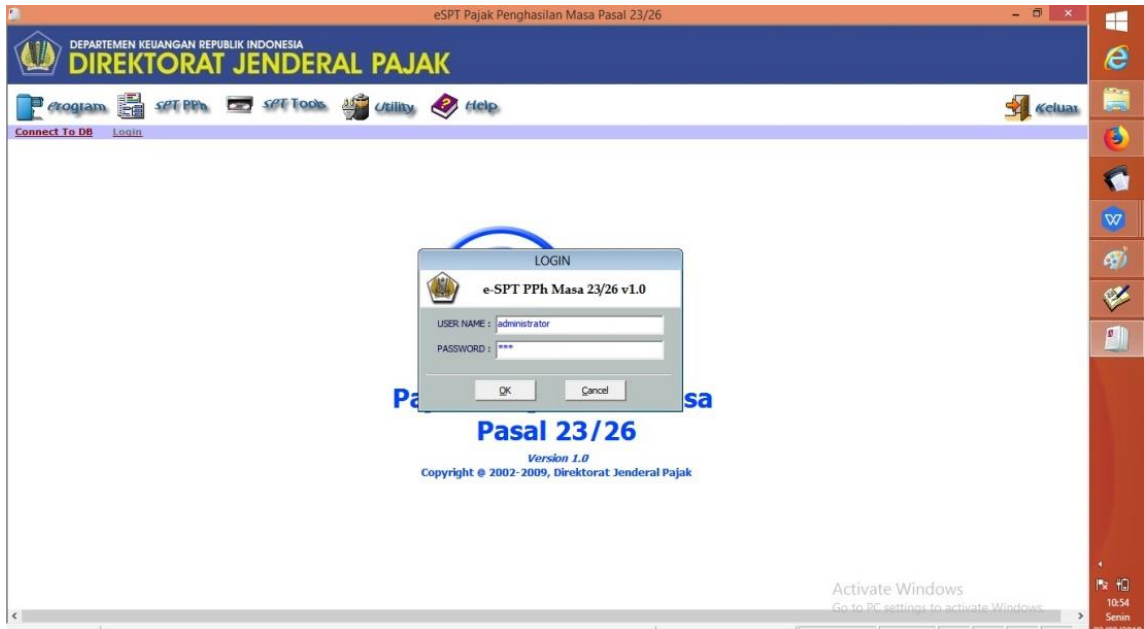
eSPT Pajak Penghasilan Masa Pasal 23/26

DEPARTEMEN KEUANGAN REPUBLIK INDONESIA
DIREKTORAT JENDERAL PAJAK

Program SPT PPh SPT Tools Utility Help Keluar

Connect To DB Login

LOGIN
e-SPT PPh Masa 23/26 v1.0
USER NAME : administrator
PASSWORD : ***
OK Cancel

Pa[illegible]sa
Pasal 23/26
Version 1.0
Copyright @ 2002-2009, Direktorat Jenderal Pajak

Activate Windows
Go to PC settings to activate Windows.

10:54
Senin